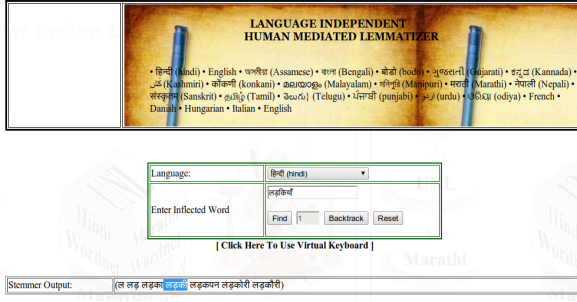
LANGUAGE INDEPENDENT
HUMAN MEDIATED LEMMATIZER

• हिन्दी (Hindi) • English • অসমীয়া (Assamese) • বাংলা (Bengali) • बोडो (bodo) • ગુજરાતી (Gujarati) • ಕನ್ನಡ (Kannada) • کٲشُر (Kashmiri) • कोंकणी (konkani) • മലയാളം (Malayalam) • মণিপুরি (Manipuri) • मराठी (Marathi) • नेपाली (Nepali) • संस्कृतम् (Sanskrit) • தமிழ் (Tamil) • తెలుగు (Telugu) • ਪੰਜਾਬੀ (punjabi) • اردو (urdu) • ଓଡ଼ିଆ (odiya) • French • Danish • Hungarian • Italian • English

| Language: | हिन्दी (hindi) |
|---|---|
| Enter Inflected Word | लड़कियाँ<br>Find 1 Backtrack Reset |

[ Click Here To Use Virtual Keyboard ]

| Stemmer Output: | (ल लड़ लड़का लड़की लड़कपन लड़कोरी लड़कोरी) |
|---|---|